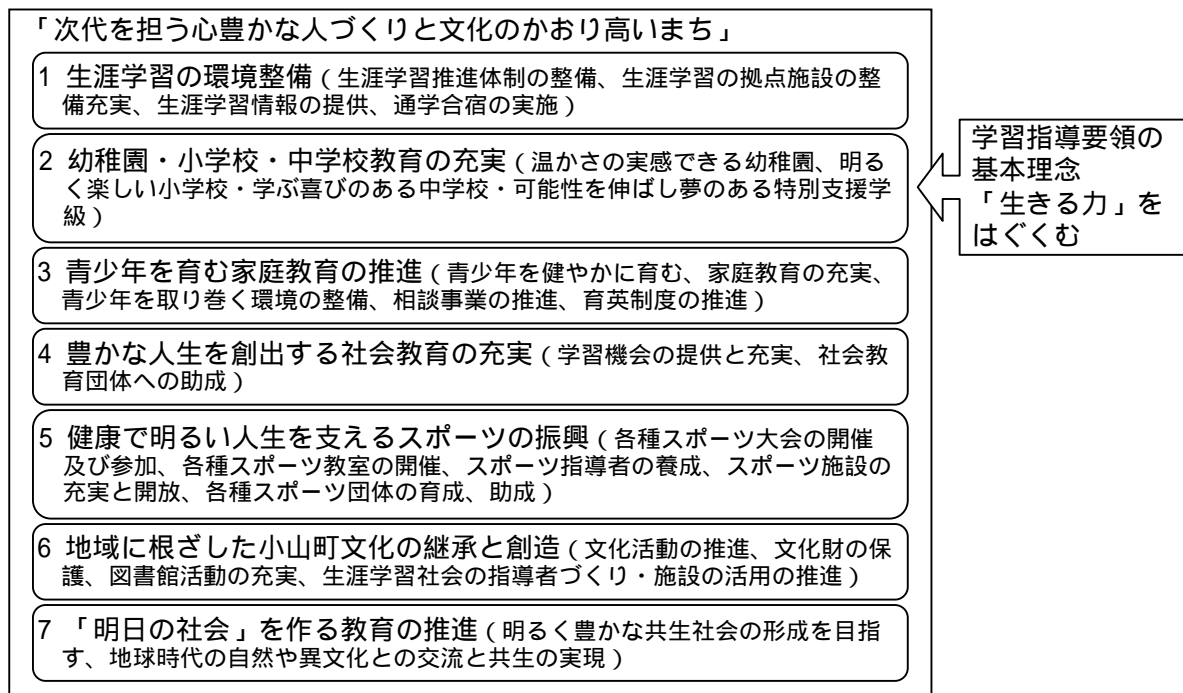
「次代を担う心豊かな人づくりと文化のかおり高いまち」

1 生涯学習の環境整備（生涯学習推進体制の整備、生涯学習の拠点施設の整備充実、生涯学習情報の提供、通学合宿の実施）

2 幼稚園・小学校・中学校教育の充実（温かさの実感できる幼稚園、明るく楽しい小学校・学ぶ喜びのある中学校・可能性を伸ばし夢のある特別支援学級）

3 青少年を育む家庭教育の推進（青少年を健やかに育む、家庭教育の充実、青少年を取り巻く環境の整備、相談事業の推進、育英制度の推進）

4 豊かな人生を創出する社会教育の充実（学習機会の提供と充実、社会教育団体への助成）

5 健康で明るい人生を支えるスポーツの振興（各種スポーツ大会の開催及び参加、各種スポーツ教室の開催、スポーツ指導者の養成、スポーツ施設の充実と開放、各種スポーツ団体の育成、助成）

6 地域に根ざした小山町文化の継承と創造（文化活動の推進、文化財の保護、図書館活動の充実、生涯学習社会の指導者づくり・施設の活用の推進）

7 「明日の社会」を作る教育の推進（明るく豊かな共生社会の形成を目指す、地球時代の自然や異文化との交流と共生の実現）

学習指導要領の基本理念「生きる力」をはぐくむ